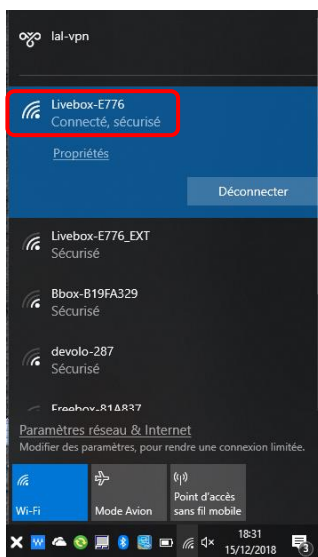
lal-vpn

Livebox-E776
Connecté, sécurisé

Propriétés

Déconnecter

Livebox-E776_EXT
Sécurisé

Bbox-B19FA329
Sécurisé

devolo-287
Sécurisé

Freebox-81A837

Paramètres réseau & Internet
Modifier des paramètres, pour rendre une connexion limitée.

Wi-Fi

Mode Avion

Point d'accès sans fil mobile

18:31
15/12/2018

3